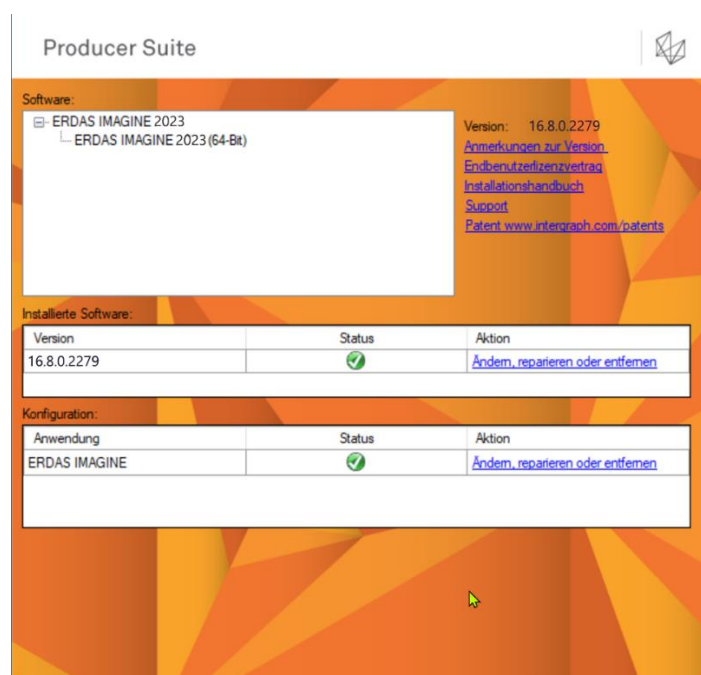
Producer Suite

Software:

ERDAS IMAGINE 2023
ERDAS IMAGINE 2023 (64-Bit)

Version: 16.8.0.2279
Anmerkungen zur Version
Endbenutzerlizenzvertrag
Installationshandbuch
Support
Patent www.intergraph.com/patents

Installierte Software:

| Version | Status | Aktion |
|---|---|---|
| 16.8.0.2279 | | Ändern, reparieren oder entfernen |

Konfiguration:

| Anwendung | Status | Aktion |
|---|---|---|
| ERDAS IMAGINE | | Ändern, reparieren oder entfernen |